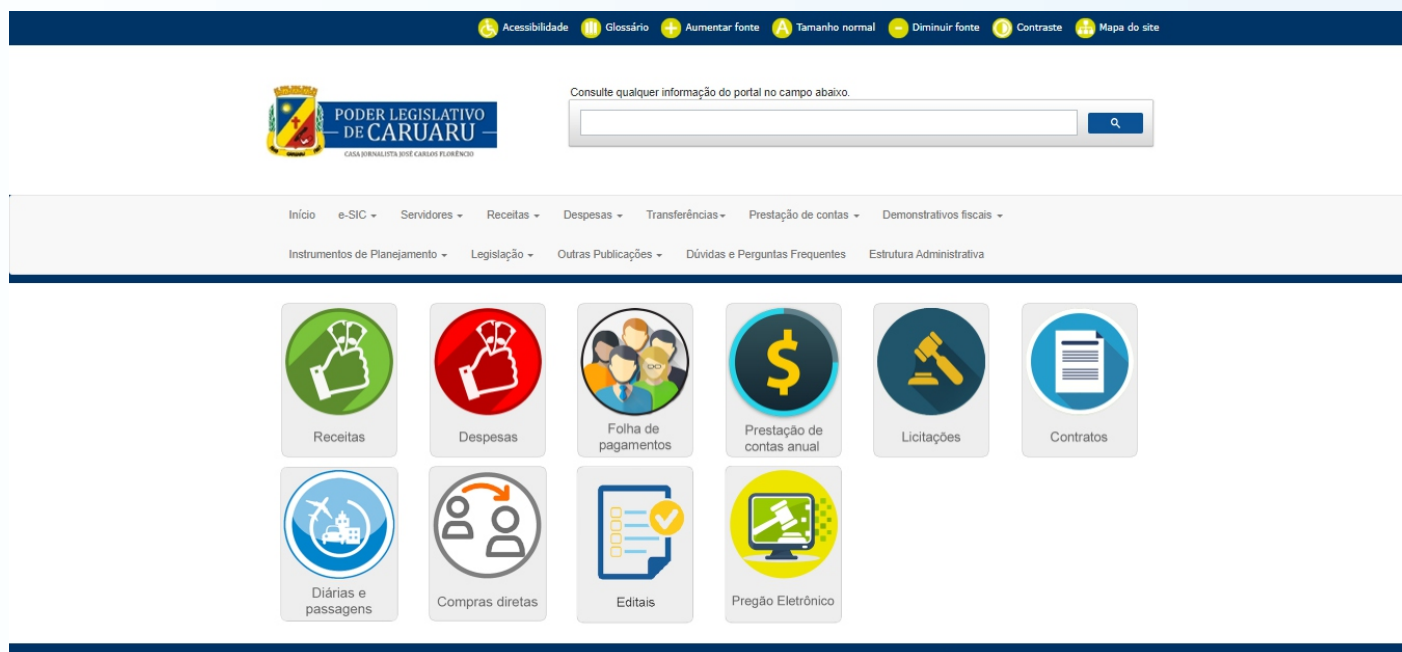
Acessibilidade Glossário Aumentar fonte Tamanho normal Diminuir fonte Contraste Mapa do site

PODER LEGISLATIVO DE CARUARU
CASA JORNALISTA JOSÉ CARLOS FLORÊNCIO

Consulte qualquer informação do portal no campo abaixo.

Início e-SIC Servidores Receitas Despesas Transferências Prestação de contas Demonstrativos fiscais
Instrumentos de Planejamento Legislação Outras Publicações Dúvidas e Perguntas Frequentes Estrutura Administrativa

Receitas
Despesas
Folha de pagamentos
Prestação de contas anual
Licitações
Contratos
Diárias e passagens
Compras diretas
Editais
Pregão Eletrônico